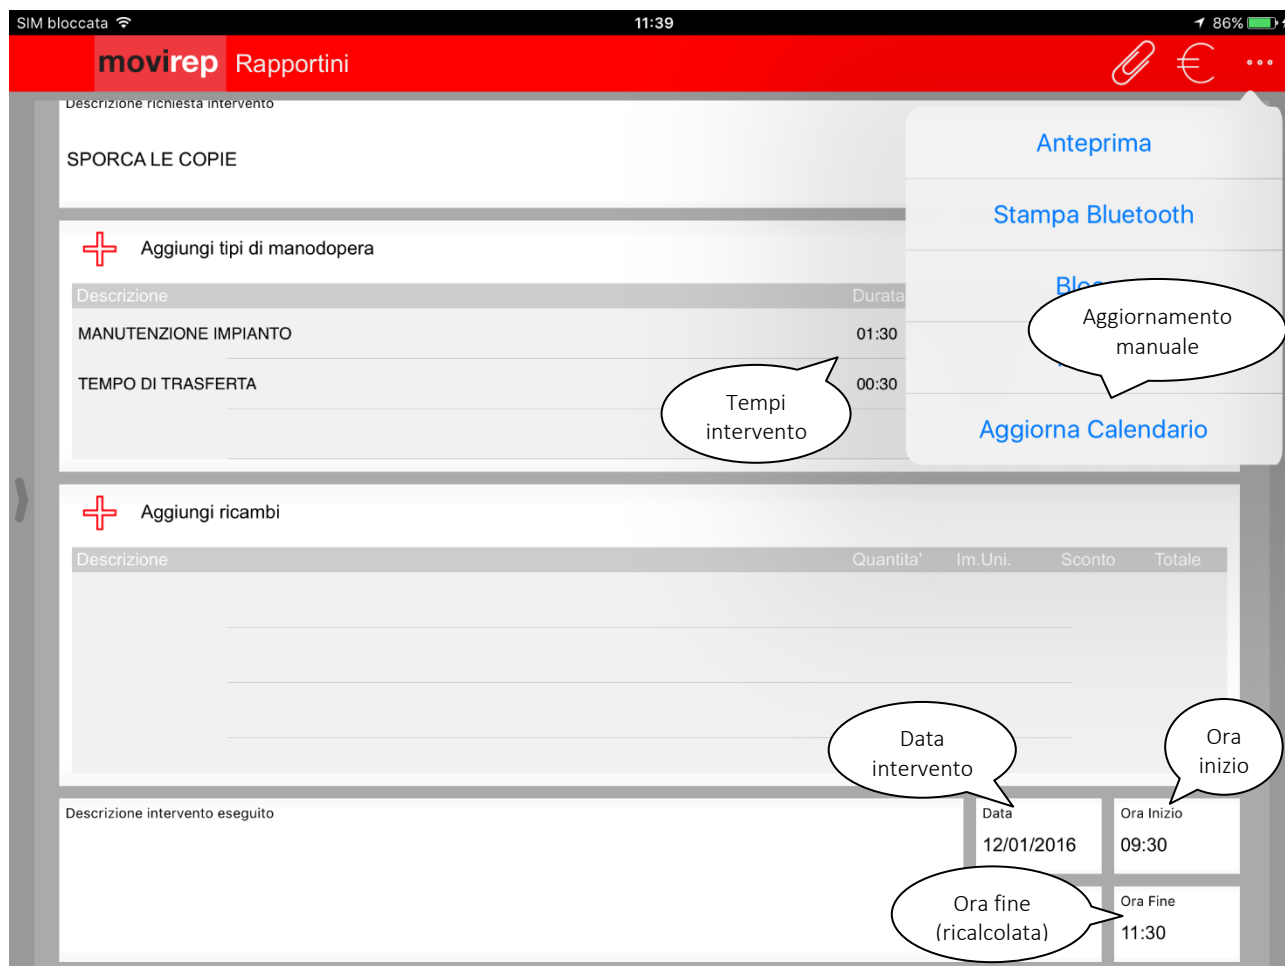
SIM bloccata 11:39 86%

movirep Rapportini

Descrizione richiesta intervento

SPORCA LE COPIE

Aggiungi tipi di manodopera

| Descrizione | Durata |
|---|---|
| MANUTENZIONE IMPIANTO | 01:30 |
| TEMPO DI TRASFERTA | 00:30 |

Tempi intervento

Anteprima

Stampa Bluetooth

Blo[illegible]

Aggiornamento manuale

Aggiorna Calendario

Aggiungi ricambi

| Descrizione | Quantita' | Im.Uni. | Sconto | Totale |
|---|---|---|---|---|

Data intervento

Ora inizio

Descrizione intervento eseguito

Data
12/01/2016

Ora Inizio
09:30

Ora fine (ricalcolata)

Ora Fine
11:30